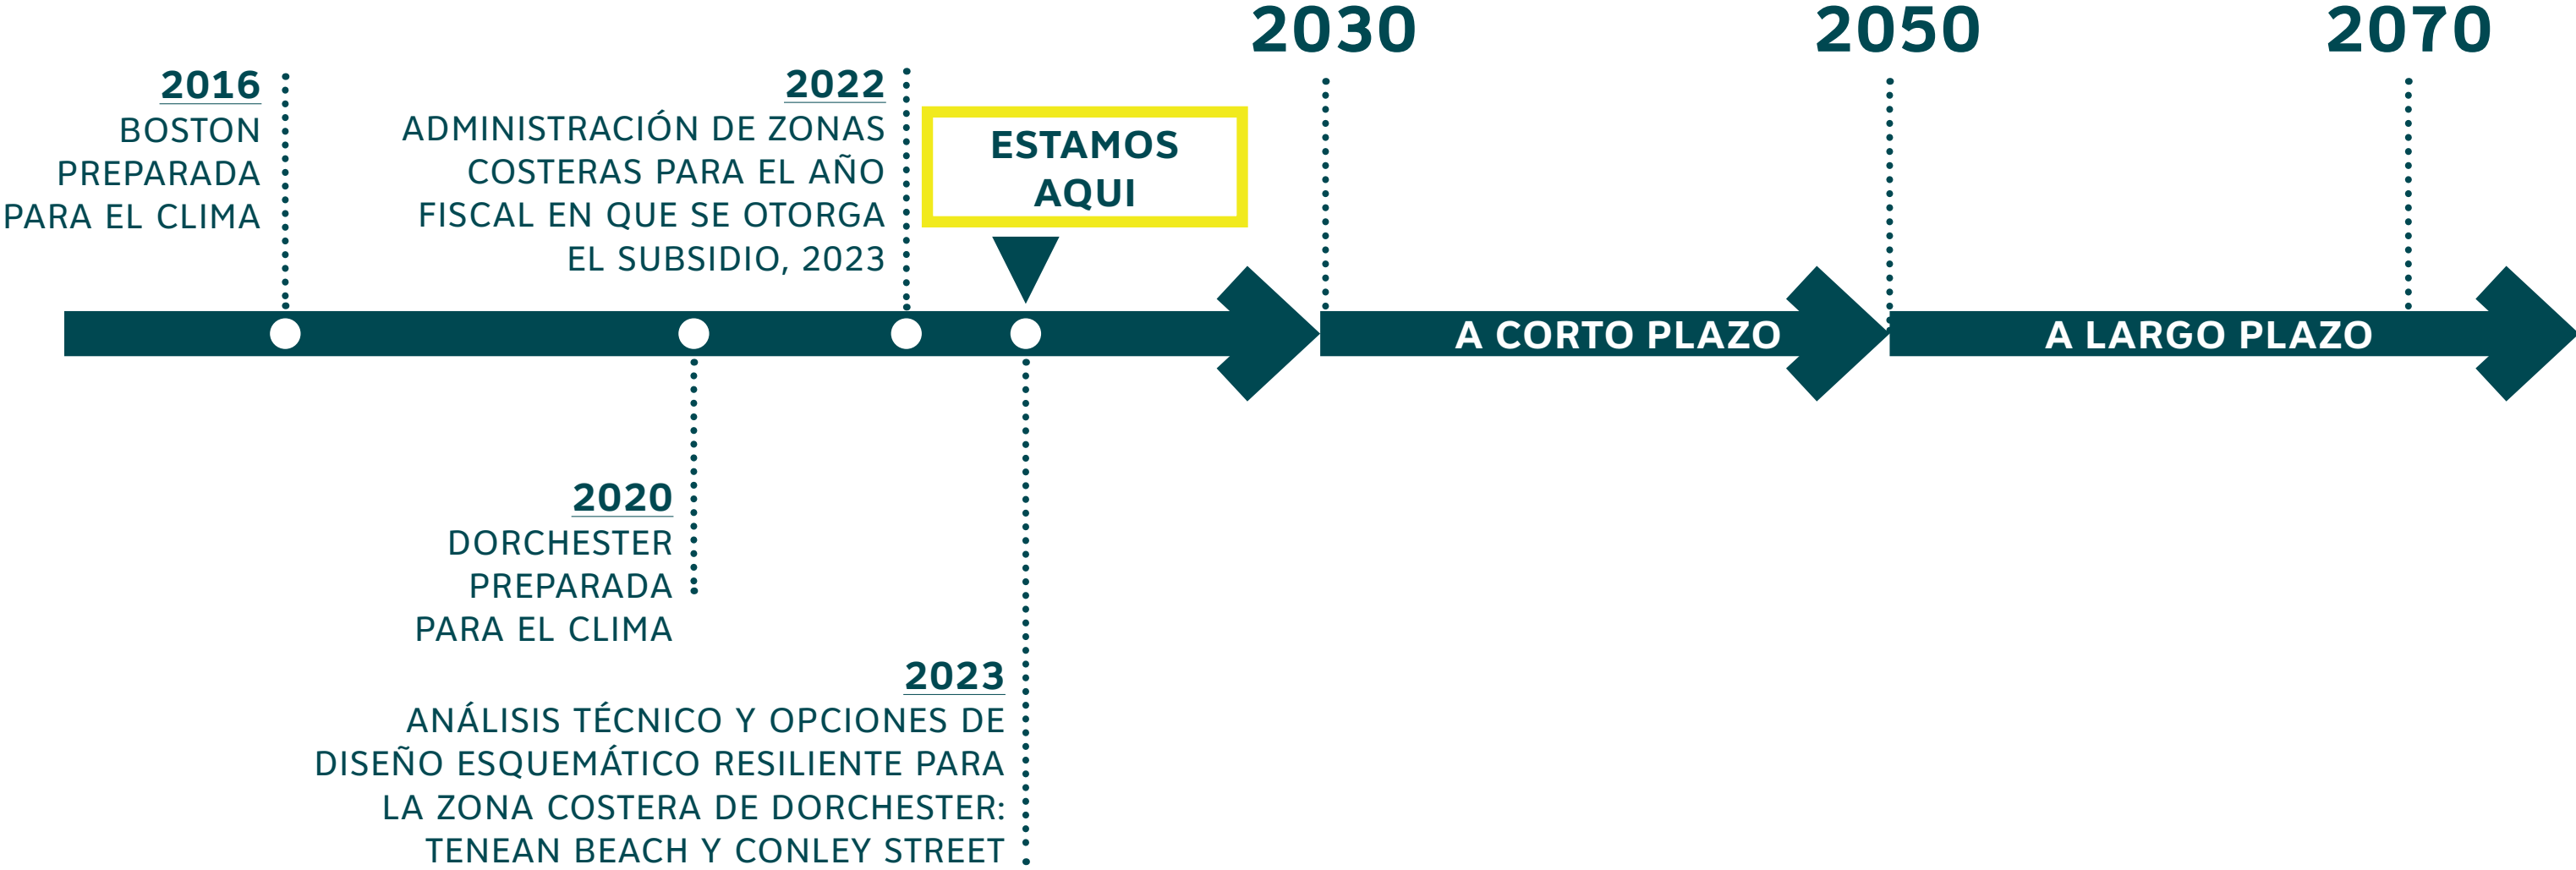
2030

2050

2070

2016
BOSTON PREPARADA PARA EL CLIMA

2022
ADMINISTRACIÓN DE ZONAS COSTERAS PARA EL AÑO FISCAL EN QUE SE OTORGA EL SUBSIDIO, 2023

ESTAMOS AQUI

A CORTO PLAZO

A LARGO PLAZO

2020
DORCHESTER PREPARADA PARA EL CLIMA

2023
ANÁLISIS TÉCNICO Y OPCIONES DE DISEÑO ESQUEMÁTICO RESILIENTE PARA LA ZONA COSTERA DE DORCHESTER: TENEAN BEACH Y CONLEY STREET